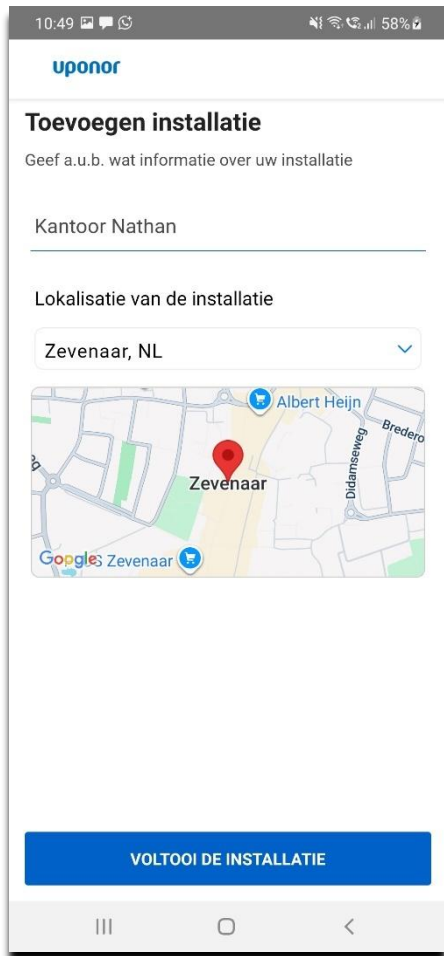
10:49 58%

uponor

Toevoegen installatie

Geef a.u.b. wat informatie over uw installatie

Kantoor Nathan

Lokalisatie van de installatie

Zevenaar, NL

Albert Heijn
Bredero
Didamseweg
Zevenaar
Google Zevenaar

VOLTOOI DE INSTALLATIE